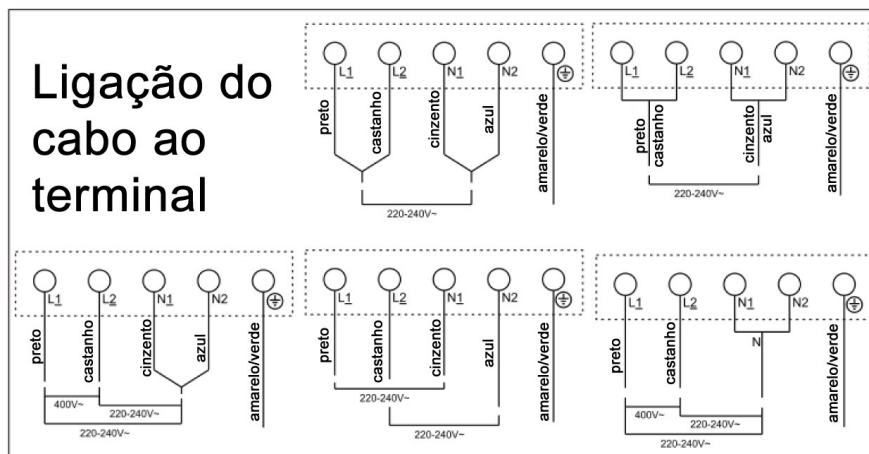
Ligação do cabo ao terminal

L1 L2 N1 N2 ⏚
preto castanho cinzento azul amarelo/verde
220-240V~

L1 L2 N1 N2 ⏚
preto castanho cinzento azul amarelo/verde
220-240V~

L1 L2 N1 N2 ⏚
preto castanho cinzento azul amarelo/verde
400V~
220-240V~
220-240V~

L1 L2 N1 N2 ⏚
preto castanho cinzento azul amarelo/verde
220-240V~
220-240V~

L1 L2 N1 N2 ⏚
preto castanho N amarelo/verde
400V~
220-240V~
220-240V~